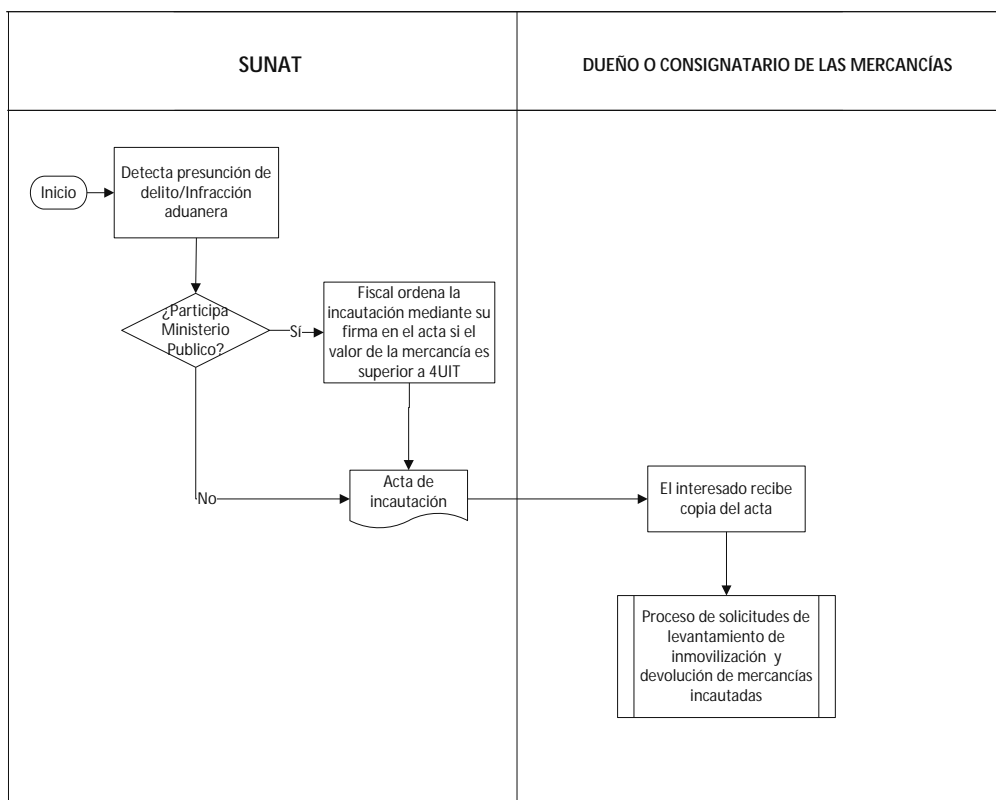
SUNAT

DUEÑO O CONSIGNATARIO DE LAS MERCANCÍAS

Inicio

Detecta presunción de delito/Infracción aduanera

¿Participa Ministerio Publico?

Sí

Fiscal ordena la incautación mediante su firma en el acta si el valor de la mercancía es superior a 4UIT

No

Acta de incautación

El interesado recibe copia del acta

Proceso de solicitudes de levantamiento de inmovilización y devolución de mercancías incautadas